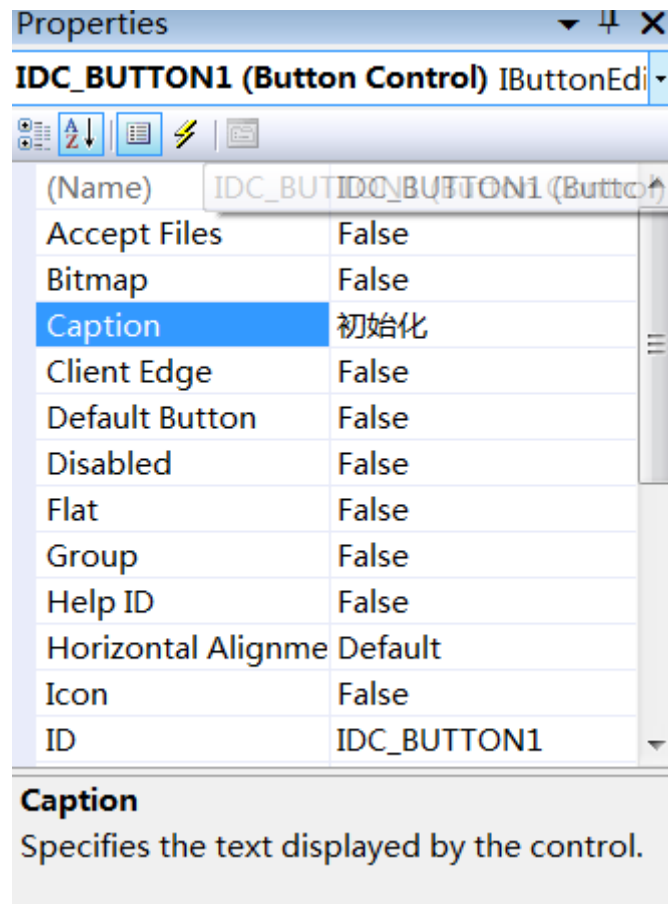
Properties

IDC_BUTTON1 (Button Control) IButtonEdi

| | |
|---|---|
| (Name) | IDC_BUTTON1 (Butto |
| Accept Files | False |
| Bitmap | False |
| Caption | 初始化 |
| Client Edge | False |
| Default Button | False |
| Disabled | False |
| Flat | False |
| Group | False |
| Help ID | False |
| Horizontal Alignme | Default |
| Icon | False |
| ID | IDC_BUTTON1 |

Caption
Specifies the text displayed by the control.